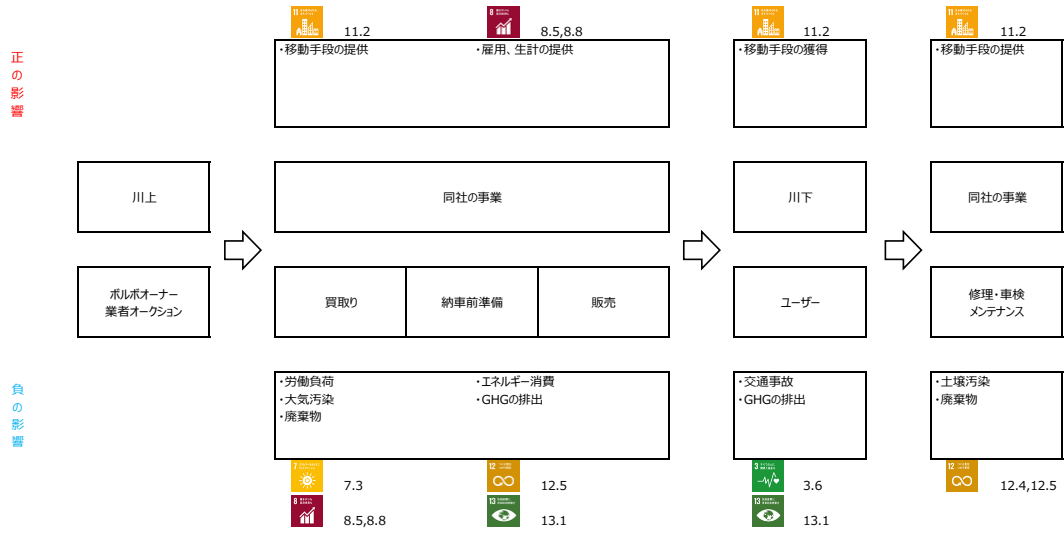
正の影響

11 11.2
8 8.5,8.8
・移動手段の提供
・雇用、生計の提供

11 11.2
・移動手段の獲得

11 11.2
・移動手段の提供

川上
ボルボオーナー
業者オークション

同社の事業
買取り
納車前準備
販売

川下
ユーザー

同社の事業
修理・車検
メンテナンス

負の影響

・労働負荷
・大気汚染
・廃棄物
・エネルギー消費
・GHGの排出

7 7.3
12 12.5
8 8.5,8.8
13 13.1

・交通事故
・GHGの排出

3 3.6
13 13.1

・土壌汚染
・廃棄物

12 12.4,12.5